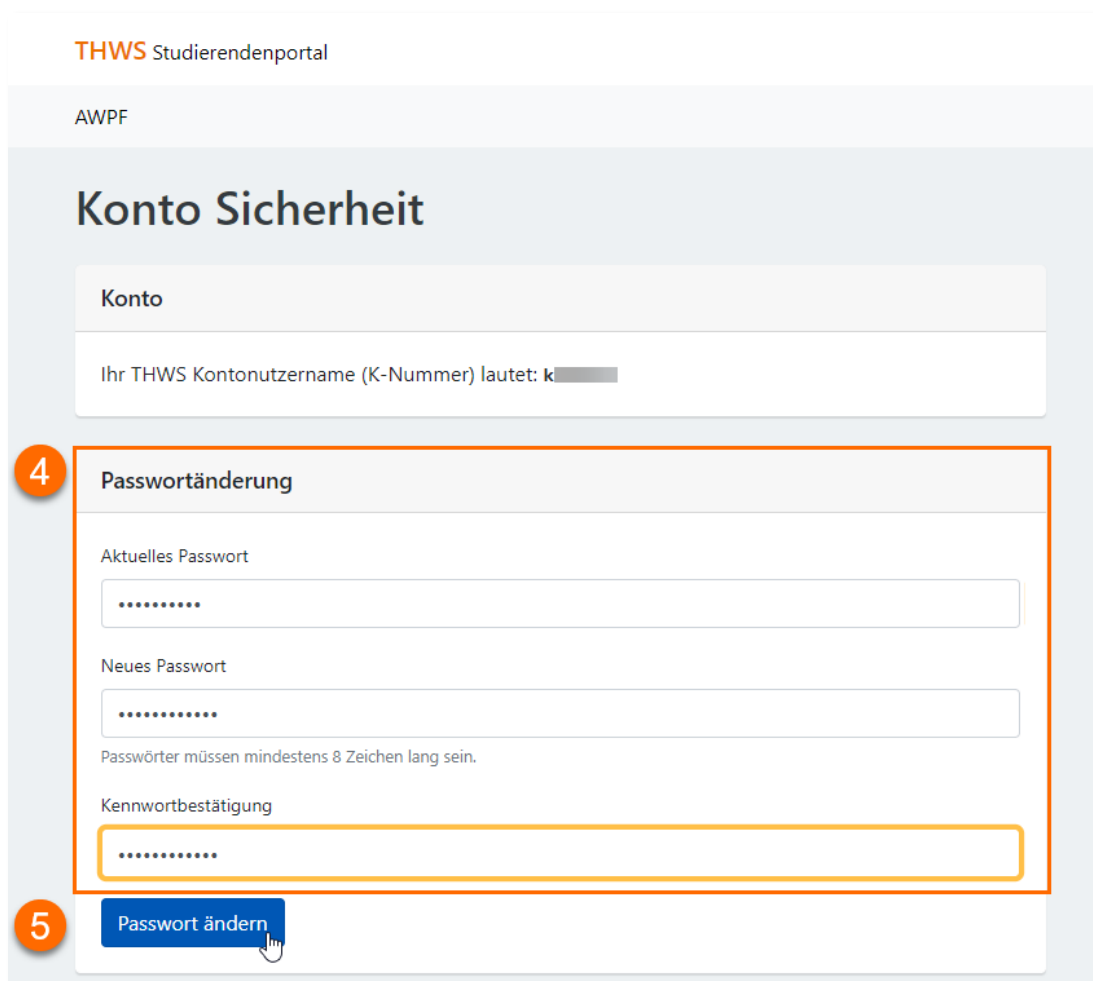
THWS Studierendenportal

AWPF

Konto Sicherheit

Konto

Ihr THWS Kontonutzername (K-Nummer) lautet: k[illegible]

4

Passwortänderung

Aktuelles Passwort

••••••••••

Neues Passwort

••••••••••••

Passwörter müssen mindestens 8 Zeichen lang sein.

Kennwortbestätigung

••••••••••••

5

Passwort ändern